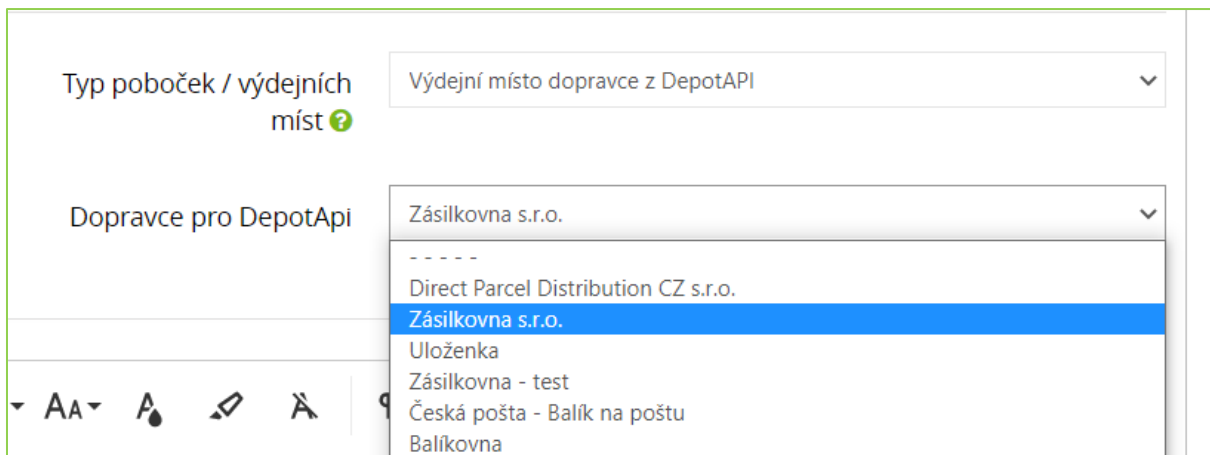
Typ poboček / výdejních míst

Výdejní místo dopravce z DepotAPI

Dopravce pro DepotApi

Zásilkovna s.r.o.

- - - - -
Direct Parcel Distribution CZ s.r.o.
Zásilkovna s.r.o.
Uloženka
Zásilkovna - test
Česká pošta - Balík na poštu
Balíkovna

AA